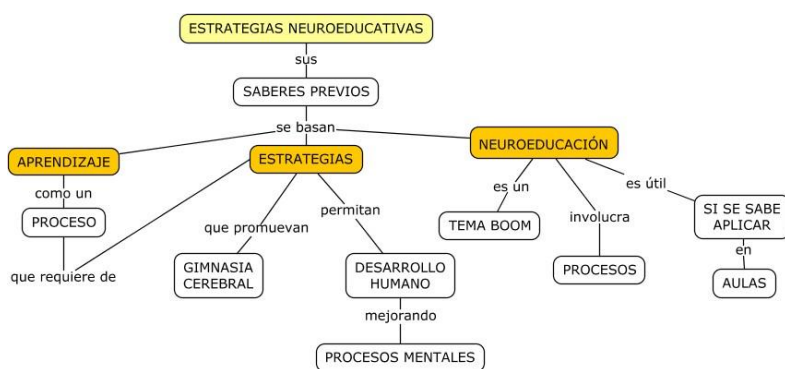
ESTRATEGIAS NEUROEDUCATIVAS

sus

SABERES PREVIOS

se basan

APRENDIZAJE

como un

PROCESO

que requiere de

ESTRATEGIAS

que promuevan

GIMNASIA CEREBRAL

permitan

DESARROLLO HUMANO

mejorando

PROCESOS MENTALES

NEUROEDUCACIÓN

es un

TEMA BOOM

involucra

PROCESOS

es útil

SI SE SABE APLICAR

en

AULAS